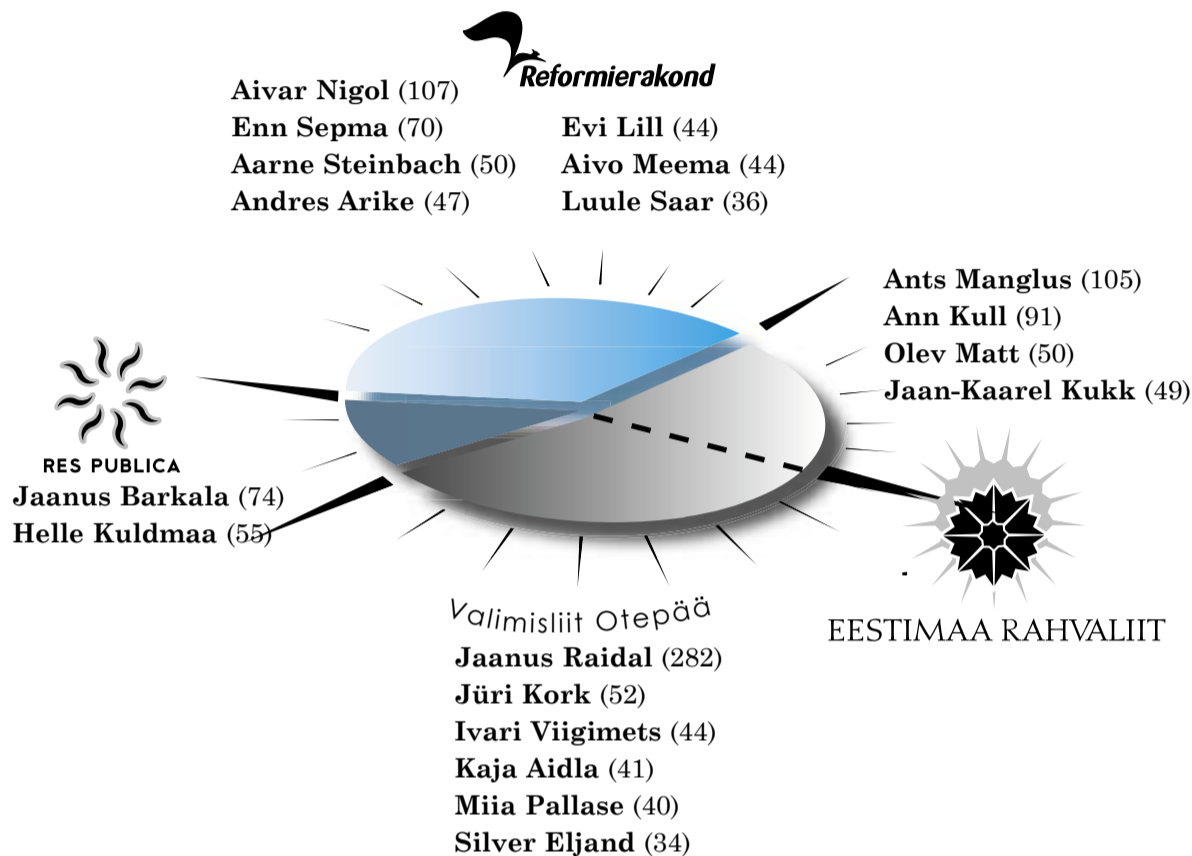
Reformierakond

Aivar Nigol (107)
Enn Sepma (70)
Aarne Steinbach (50)
Andres Arike (47)

Evi Lill (44)
Aivo Meema (44)
Luule Saar (36)

Ants Manglus (105)
Ann Kull (91)
Olev Matt (50)
Jaan-Kaarel Kukk (49)

RES PUBLICA
Jaanus Barkala (74)
Helle Kuldmaa (55)

EESTIMAA RAHVALIIT

Valimisliit Otepää
Jaanus Raidal (282)
Jüri Kork (52)
Ivari Viigimets (44)
Kaja Aidla (41)
Miia Pallase (40)
Silver Eljand (34)